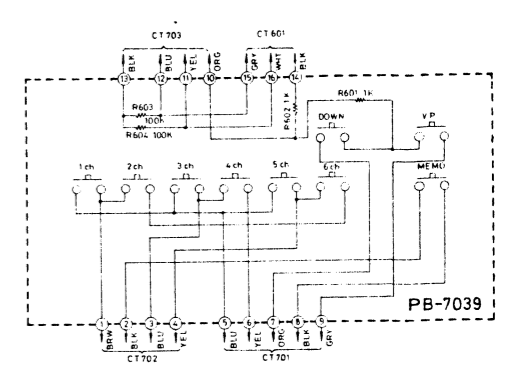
CT703
CT601
BLK BLU YEL ORG GRY WHT BLK
13 12 11 10 15 16 14
R601 1K
R602 1K
R603 100K
R604 100K
DOWN
VP
1 ch
2 ch
3 ch
4 ch
5 ch
6 ch
MEMO
PB-7039
1 2 3 4 5 6 7 8 9
BRN BLK BLU YEL BLU YEL ORG BLK GRY
CT702
CT701